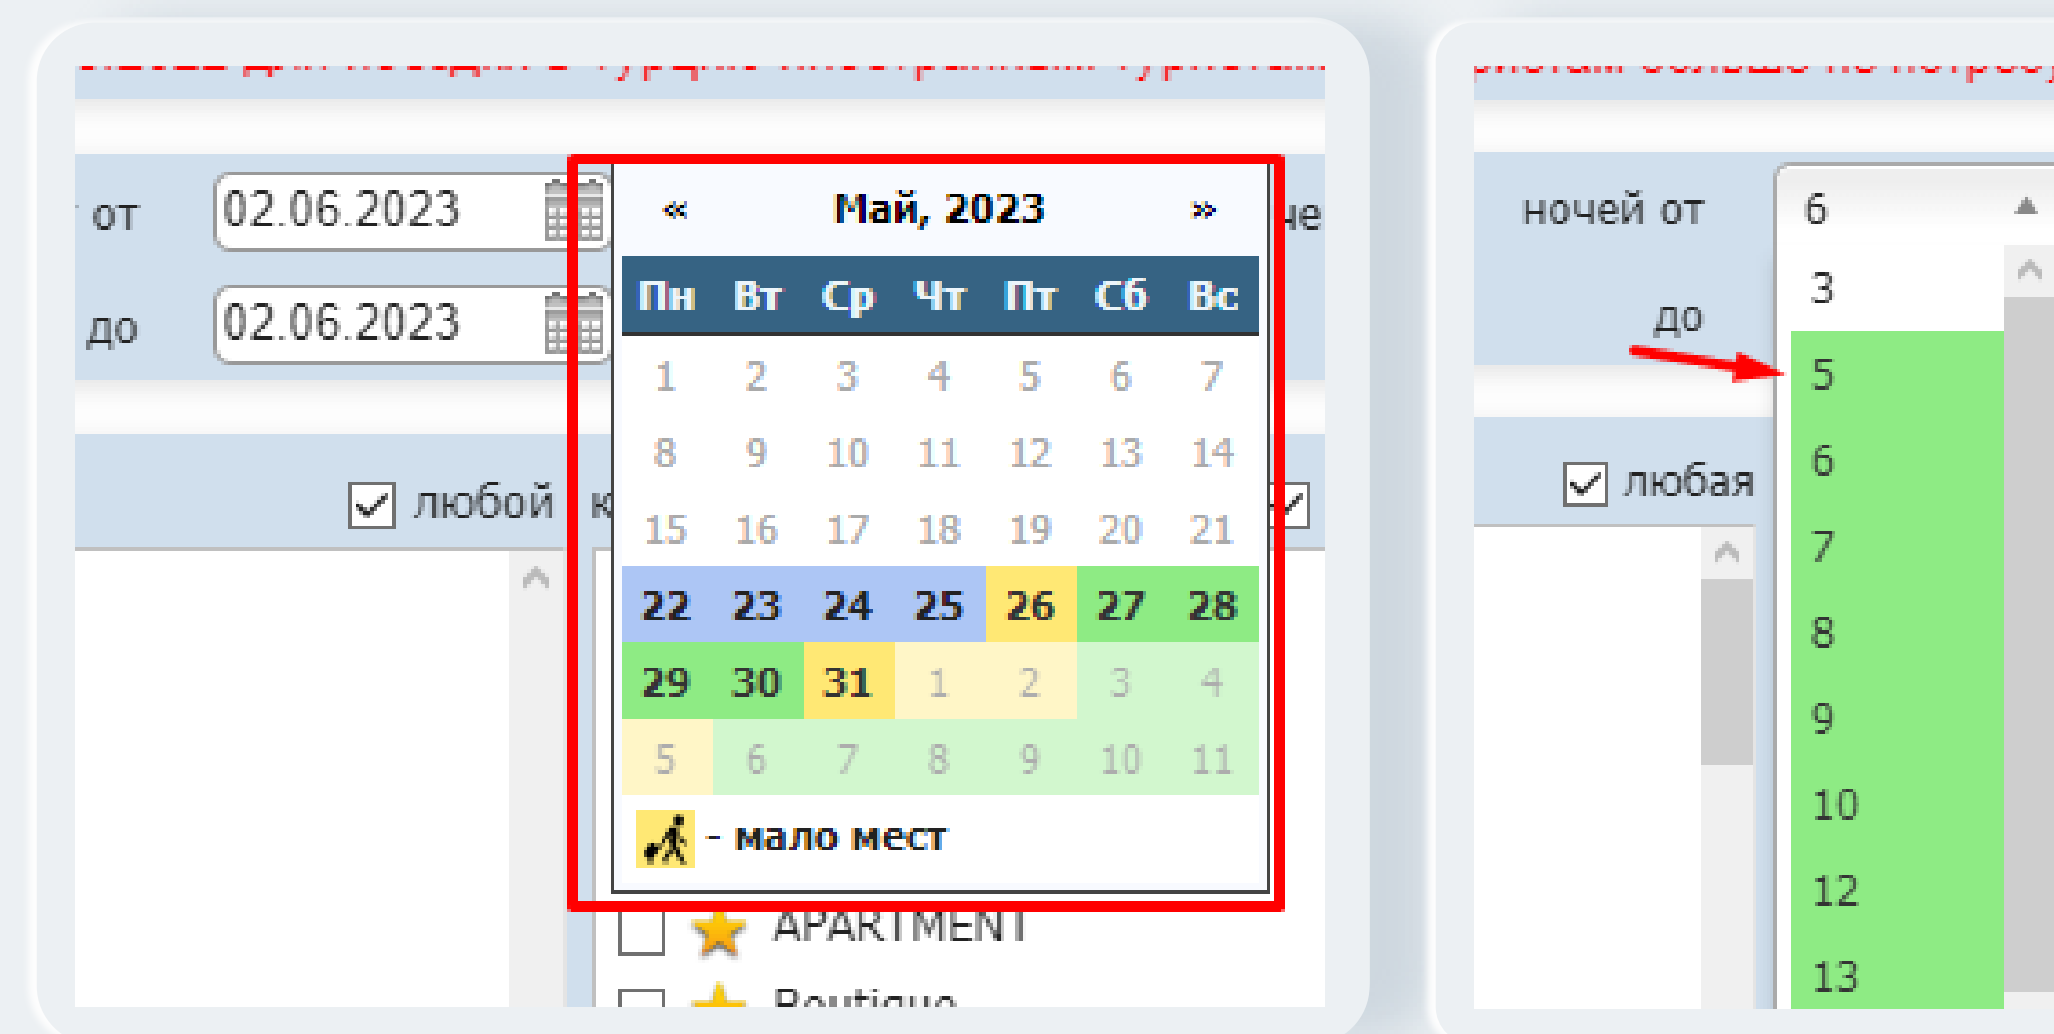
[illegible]

от 02.06.2023

до 02.06.2023

« Май, 2023 »

| Пн | Вт | Ср | Чт | Пт | Сб | Вс |
|---|---|---|---|---|---|---|
| 1 | 2 | 3 | 4 | 5 | 6 | 7 |
| 8 | 9 | 10 | 11 | 12 | 13 | 14 |
| 15 | 16 | 17 | 18 | 19 | 20 | 21 |
| 22 | 23 | 24 | 25 | 26 | 27 | 28 |
| 29 | 30 | 31 | 1 | 2 | 3 | 4 |
| 5 | 6 | 7 | 8 | 9 | 10 | 11 |

- мало мест

любой

APARTMENT

Boutique

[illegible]

ночей от 6

до

3
5
6
7
8
9
10
12
13

любая